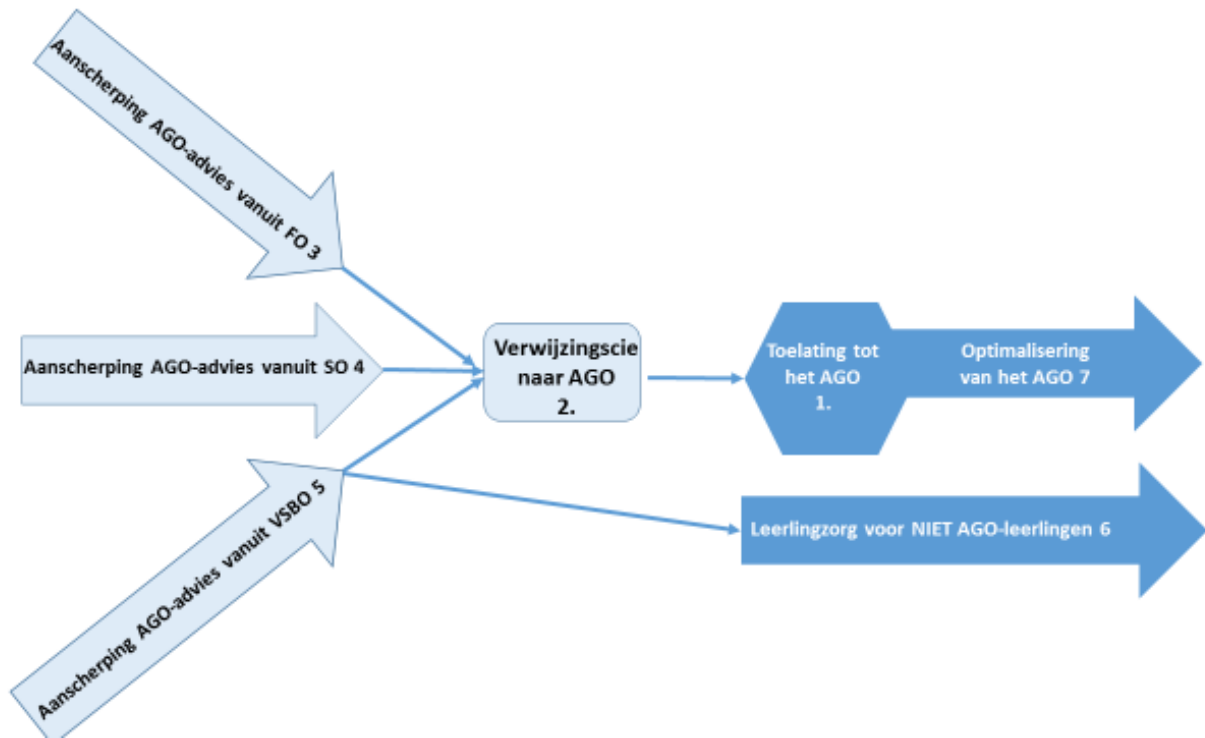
Aanscherping AGO-advies vanuit FO 3

Aanscherping AGO-advies vanuit SO 4

Aanscherping AGO-advies vanuit VSBO 5

Verwijzingscie naar AGO 2.

Toelating tot het AGO 1.

Optimalisering van het AGO 7

Leerlingzorg voor NIET AGO-leerlingen 6